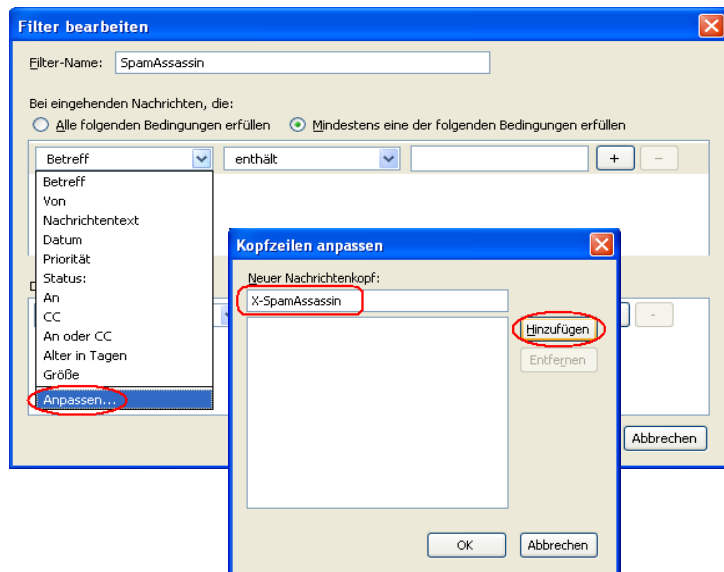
Filter bearbeiten

Filter-Name: SpamAssassin

Bei eingehenden Nachrichten, die:
Alle folgenden Bedingungen erfüllen  Mindestens eine der folgenden Bedingungen erfüllen

Betreff  enthält  +  −

Betreff
Von
Nachrichtentext
Datum
Priorität
Status:
An
CC
An oder CC
Alter in Tagen
Größe
Anpassen...

D

Abbrechen

Kopfzeilen anpassen

Neuer Nachrichtenkopf:
X-SpamAssassin

Hinzufügen
Entfernen

OK  Abbrechen